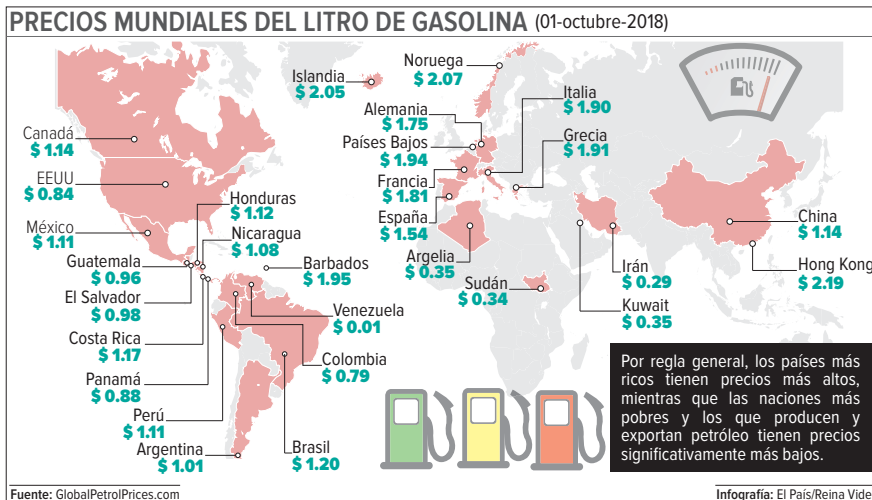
PRECIOS MUNDIALES DEL LITRO DE GASOLINA (01-octubre-2018)

Islandia
$ 2.05

Noruega
$ 2.07

Italia
$ 1.90

Alemania
$ 1.75

Países Bajos
$ 1.94

Grecia
$ 1.91

Canadá
$ 1.14

Francia
$ 1.81

EEUU
$ 0.84

España
$ 1.54

Honduras
$ 1.12

China
$ 1.14

México
$ 1.11

Nicaragua
$ 1.08

Argelia
$ 0.35

Irán
$ 0.29

Hong Kong
$ 2.19

Guatemala
$ 0.96

Barbados
$ 1.95

Sudán
$ 0.34

El Salvador
$ 0.98

Kuwait
$ 0.35

Venezuela
$ 0.01

Costa Rica
$ 1.17

Colombia
$ 0.79

Panamá
$ 0.88

Perú
$ 1.11

Argentina
$ 1.01

Brasil
$ 1.20

Por regla general, los países más ricos tienen precios más altos, mientras que las naciones más pobres y los que producen y exportan petróleo tienen precios significativamente más bajos.

Fuente: GlobalPetrolPrices.com

Infografía: El País/Reina Vide